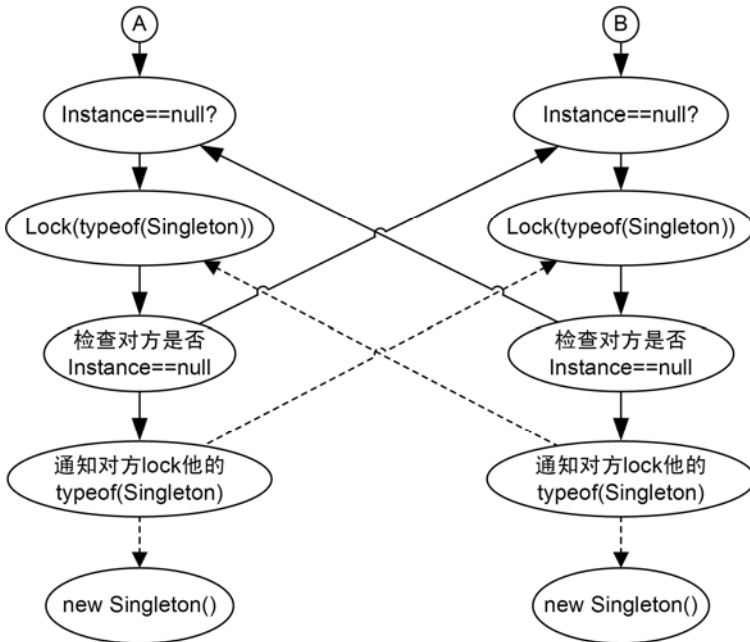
A

Instance==null?

Lock(typeof(Singleton))

检查对方是否 Instance==null

通知对方lock他的 typeof(Singleton)

new Singleton()

B

Instance==null?

Lock(typeof(Singleton))

检查对方是否 Instance==null

通知对方lock他的 typeof(Singleton)

new Singleton()